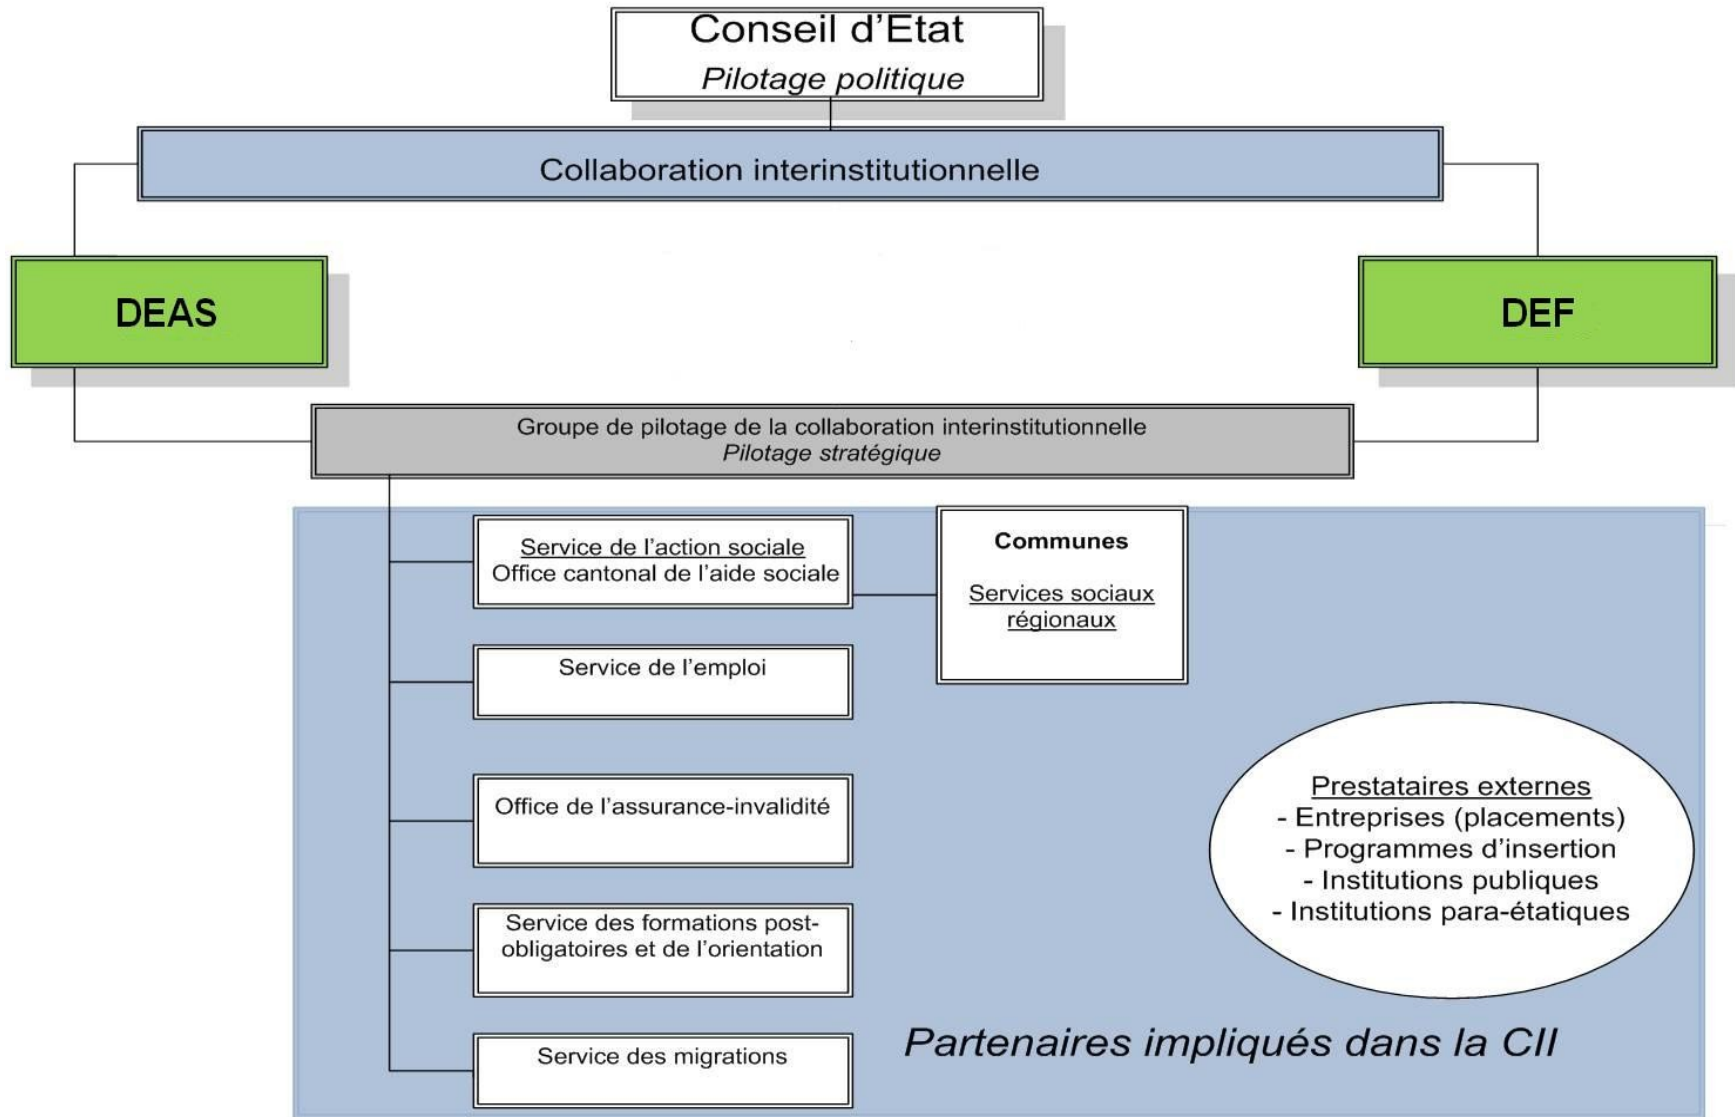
Conseil d’Etat
Pilotage politique

Collaboration interinstitutionnelle

DEAS

DEF

Groupe de pilotage de la collaboration interinstitutionnelle
Pilotage stratégique

Service de l’action sociale
Office cantonal de l’aide sociale

Communes

Services sociaux régionaux

Service de l’emploi

Office de l’assurance-invalidité

Prestataires externes
- Entreprises (placements)
- Programmes d’insertion
- Institutions publiques
- Institutions para-étatiques

Service des formations post-obligatoires et de l’orientation

Service des migrations

Partenaires impliqués dans la CII